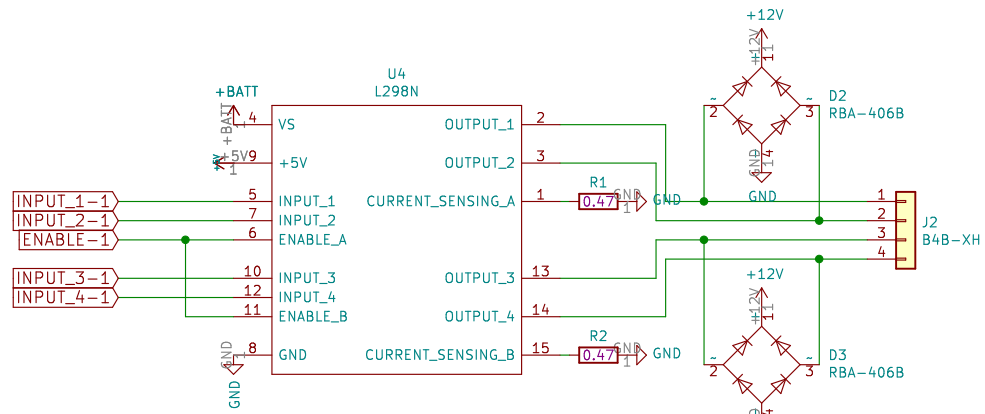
+12V
+12V
11
U4
L298N
D2
RBA-406B
+BATT
+BATT
4
VS
OUTPUT_1
2
~
2
~
3
1
+5V
9
+5V
OUTPUT_2
3
GND
14
GND
INPUT_1-1
5
INPUT_1
CURRENT_SENSING_A
1
R1
0.47
GND
1
GND
1
INPUT_2-1
7
INPUT_2
2
J2
ENABLE-1
6
ENABLE_A
3
B4B-XH
4
INPUT_3-1
10
INPUT_3
OUTPUT_3
13
+12V
INPUT_4-1
12
INPUT_4
+12V
11
11
ENABLE_B
OUTPUT_4
14
GND
8
GND
CURRENT_SENSING_B
15
R2
0.47
GND
1
GND
~
2
~
3
D3
RBA-406B
GND
1